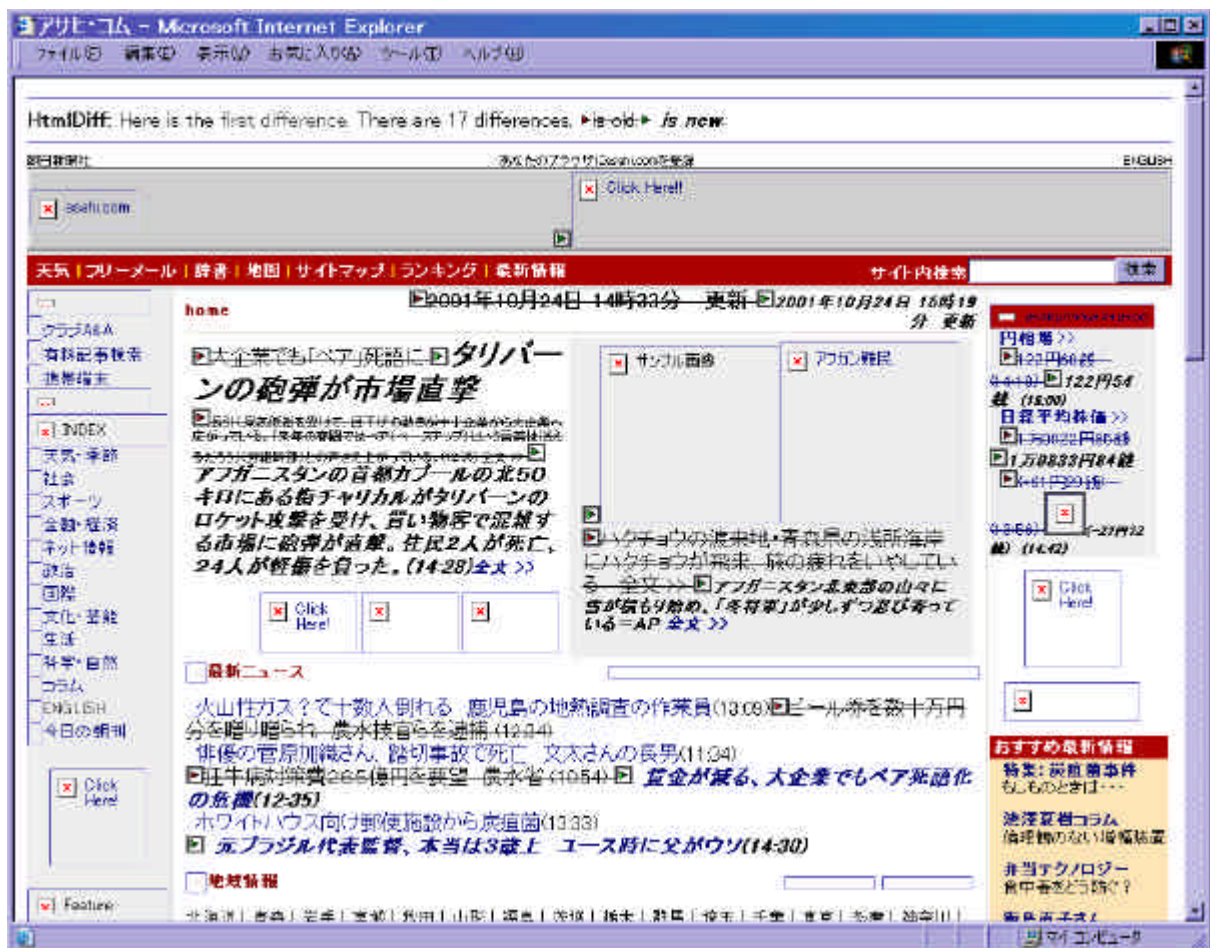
アサヒ・コム - Microsoft Internet Explorer

ファイル(F) 編集(E) 表示(V) お気に入り(A) ツール(T) ヘルプ(H)

HtmlDiff: Here is the first difference. There are 17 differences. is old is new.

朝日新聞社 あなたのブラウザにasahi.comを登録 ENGLISH

asahi.com

Click Here!

天気 | フリーメール | 辞書 | 地図 | サイトマップ | ランキング | 最新情報 サイト内検索 検索

クラブA&A
有料記事検索
携帯端末

INDEX
天気・季節
社会
スポーツ
金融・経済
ネット情報
政治
国際
文化・芸能
生活
科学・自然
コラム
ENGLISH
今日の朝刊

Click Here!

Feature

home

2001年10月24日 14時33分 更新 2001年10月24日 15時19分 更新

大企業でも「ペア」死語に タリバーンの砲弾が市場直撃

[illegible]

アフガニスタンの首都カブールの北50キロにある街チャリカルがタリバーンのロケット攻撃を受け、買い物客で混雑する市場に砲弾が直撃。住民2人が死亡、24人が軽傷を負った。(14:28) 全文 >>

Click Here!

サンプル画像

アフガン難民

ハクチョウの渡来地・青森県の浅所海岸にハクチョウが飛来。旅の疲れをいやしている 全文 >> アフガニスタン北東部の山々に雪が積もり始め、「冬将軍」が少しずつ忍び寄っている=AP 全文 >>

最新ニュース

火山性ガス?で十数人倒れる 鹿児島の地熱調査の作業員(13:09) ビール券を数十万円分を贈り贈られ 農水技官らを逮捕(12:34)
俳優の菅原加織さん、踏切事故で死亡 文太さんの長男(11:34)
狂牛病対策費265億円を要望 農水省(10:54) 賃金が減る、大企業でもペア死語化の危機(12:35)
ホワイトハウス向け郵便施設から炭疽菌(13:33)
元ブラジル代表監督、本当は3歳上 ユース時に父がウソ(14:30)

地域情報

北海道 | 青森 | 岩手 | 宮城 | 秋田 | 山形 | 福島 | 茨城 | 栃木 | 群馬 | 埼玉 | 千葉 | 東京 | 神奈川 |

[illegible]
円相場 >>
122円60.26 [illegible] 122円54銭 (15:00)
日経平均株価 >>
1万0822円85銭
1万0833円84銭
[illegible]
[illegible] 円32銭 (14:42)

Click Here!

おすすめ最新情報
特集:炭疽菌事件
もしものときは・・・
池澤夏樹コラム
倫理観のない増幅装置
弁当テクノロジー
食中毒をどう防ぐ?
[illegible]

マイ コンピュータ